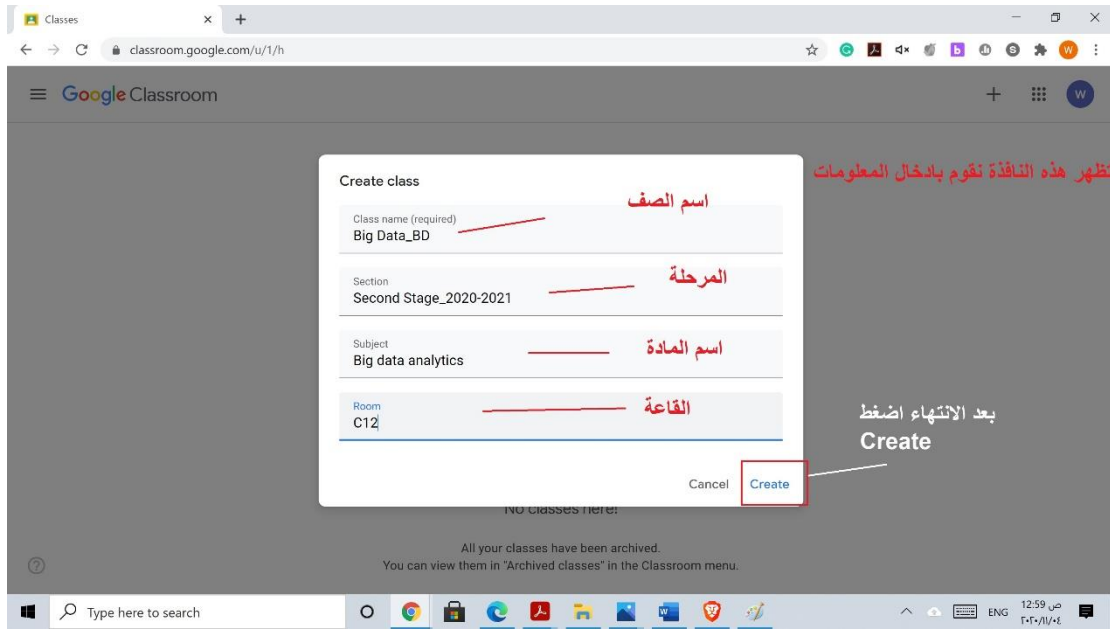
Classes
classroom.google.com/u/1/h

Google Classroom

تظهر هذه النافذة نقوم بادخال المعلومات

Create class

اسم الصف
Class name (required)
Big Data_BD

المرحلة
Section
Second Stage_2020-2021

اسم المادة
Subject
Big data analytics

القاعة
Room
C12

بعد الانتهاء اضغط
Create

Cancel Create

No classes here!

All your classes have been archived.
You can view them in "Archived classes" in the Classroom menu.

Type here to search

ENG 12:59 ص
٢٠٢٠/١١/٠٤